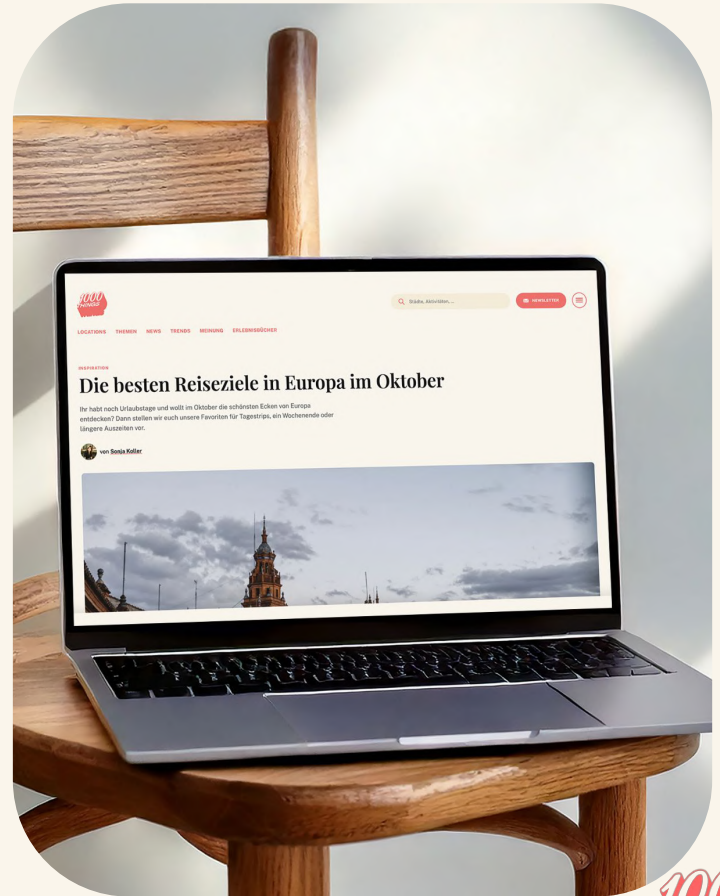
1000 THINGS

Städte, Aktivitäten, ...

NEWSLETTER

LOCATIONS THEMEN NEWS TRENDS MEINUNG ERLEBNISBÜCHER

INSPIRATION

Die besten Reiseziele in Europa im Oktober

Ihr habt noch Urlaubstage und wollt im Oktober die schönsten Ecken von Europa entdecken? Dann stellen wir euch unsere Favoriten für Tagestrips, ein Wochenende oder längere Auszeiten vor.

von Sonja Koller

100